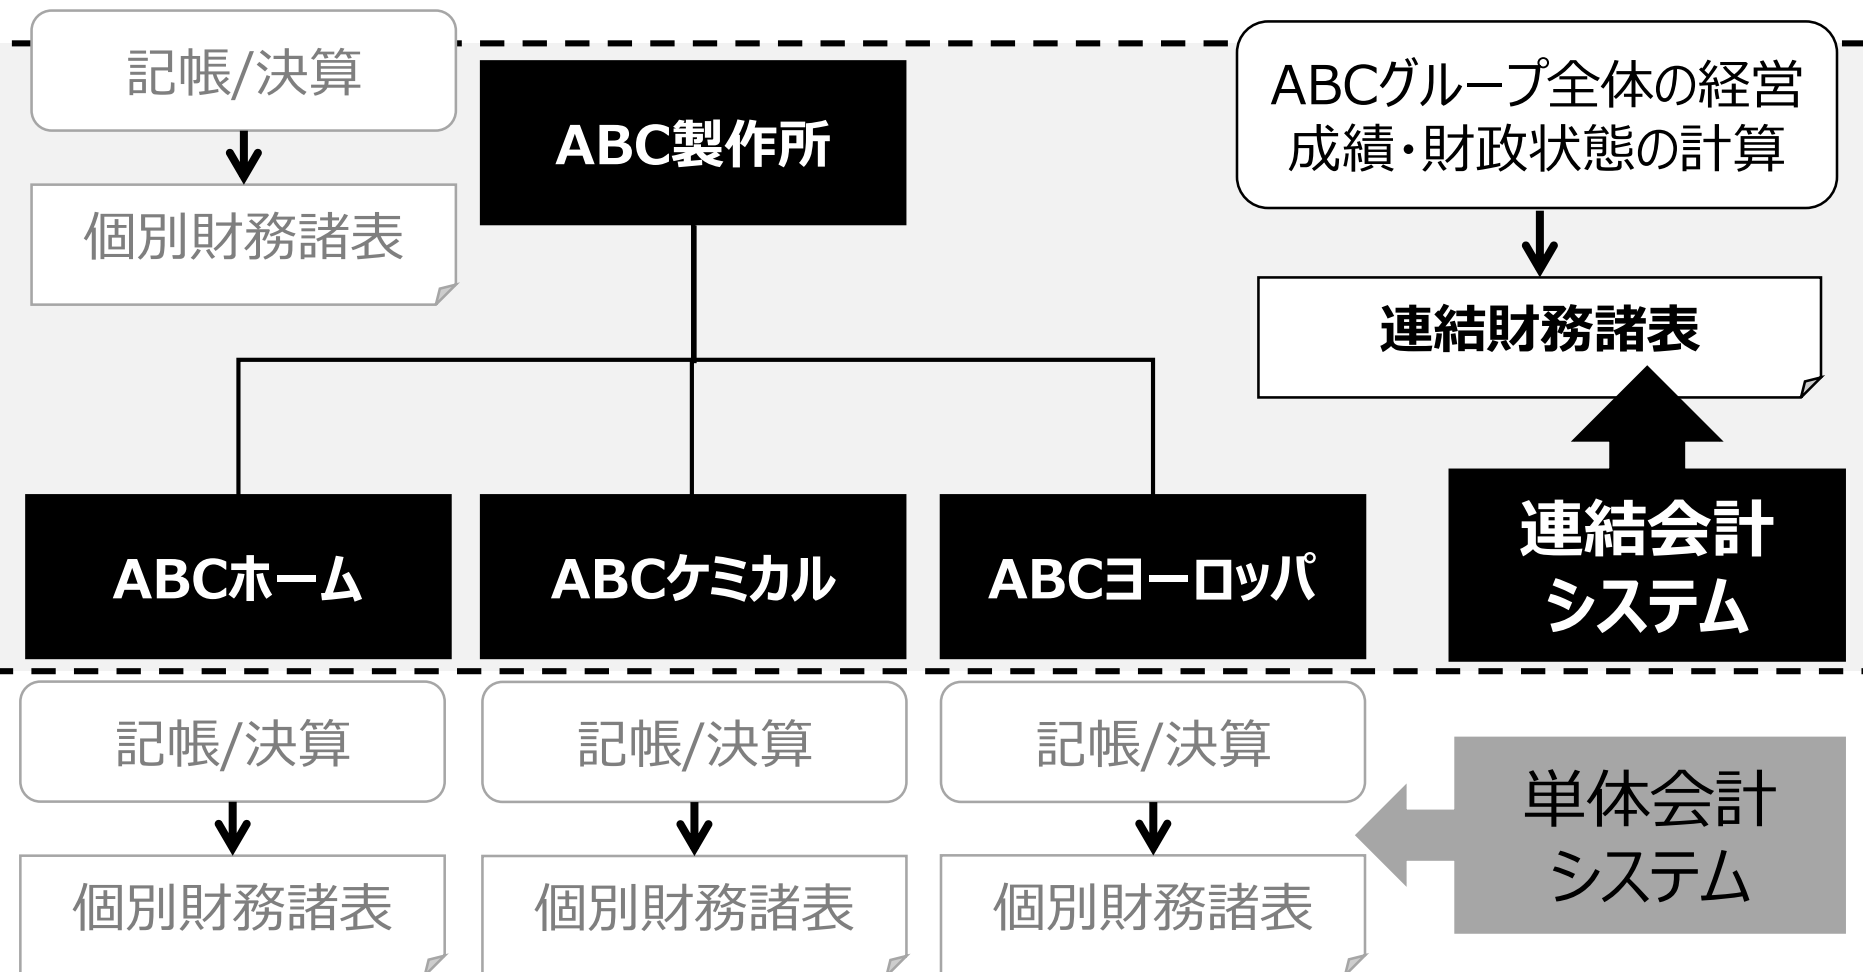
記帳/決算

個別財務諸表

ABC製作所

ABCグループ全体の経営成績・財政状態の計算

連結財務諸表

ABCホーム

ABCケミカル

ABCヨーロッパ

連結会計システム

記帳/決算

個別財務諸表

記帳/決算

個別財務諸表

記帳/決算

個別財務諸表

単体会計システム